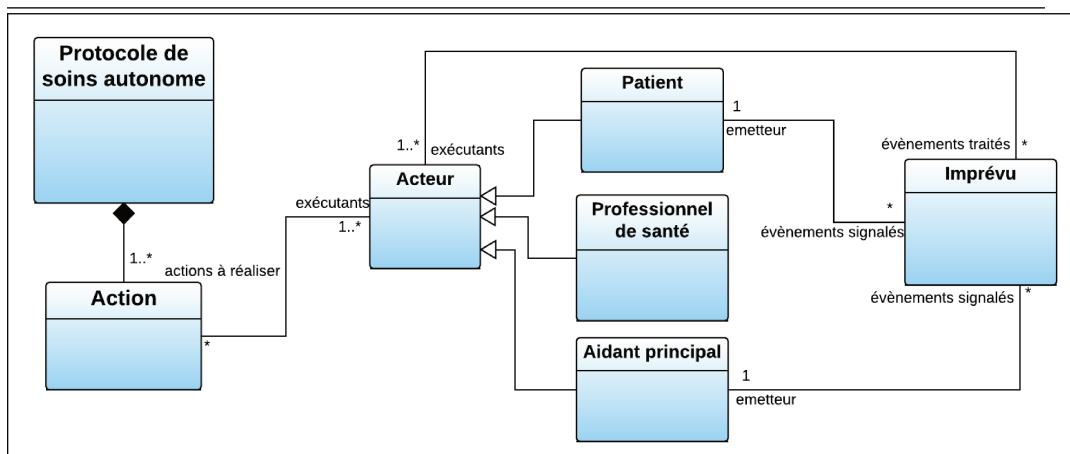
Protocole de soins autonome

1..*

actions à réaliser

Action

*

exécutants

1..*

Acteur

1..*

exécutants

Patient

1

emetteur

Professionnel de santé

Aidant principal

1

emetteur

évènements traités

*

Imprévu

*

évènements signalés

évènements signalés

*